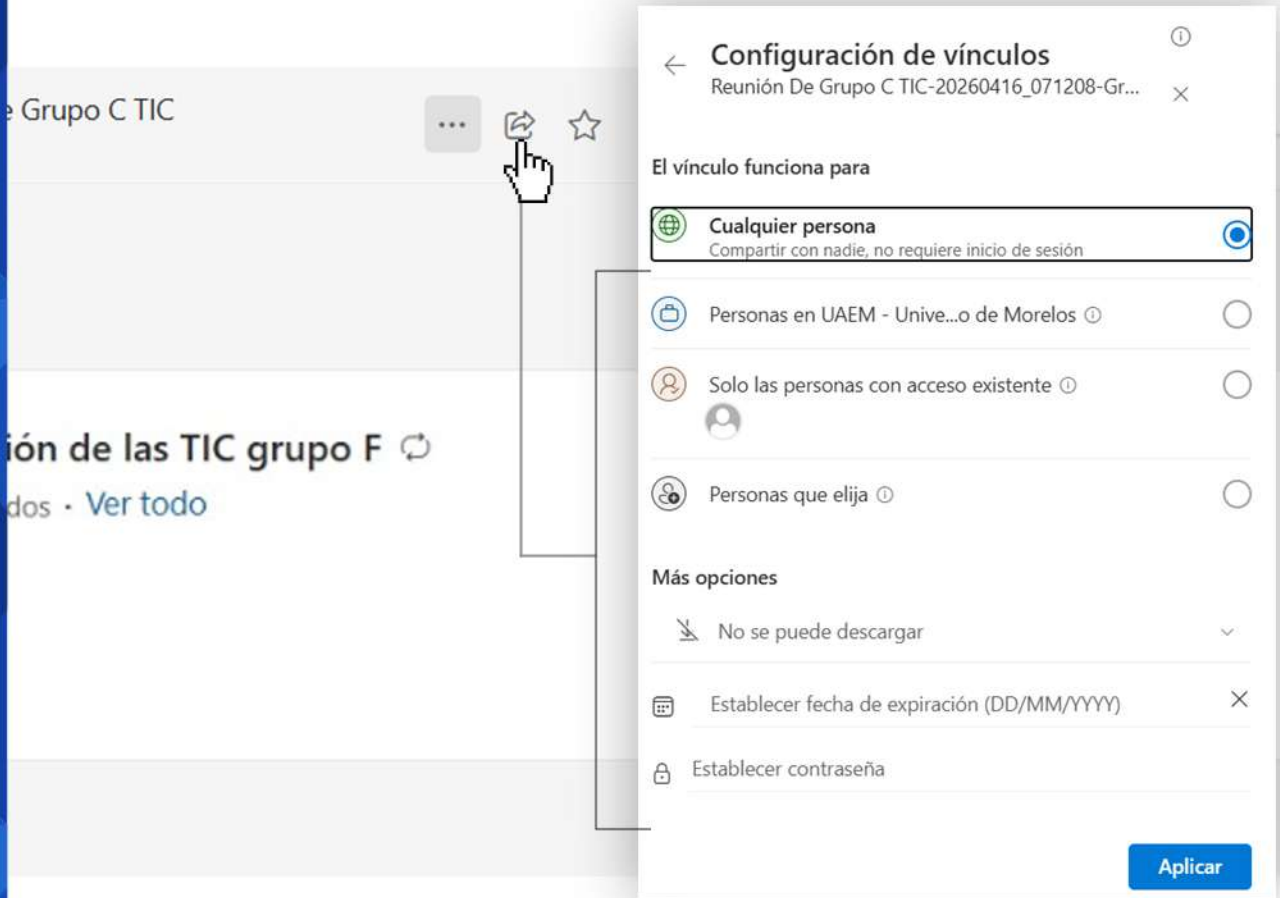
e Grupo C TIC

ión de las TIC grupo F

dos · Ver todo

Configuración de vínculos
Reunión De Grupo C TIC-20260416_071208-Gr...

El vínculo funciona para

Cualquier persona
Compartir con nadie, no requiere inicio de sesión

Personas en UAEM - Unive...o de Morelos

Solo las personas con acceso existente

Personas que elija

Más opciones

No se puede descargar

Establecer fecha de expiración (DD/MM/YYYY)

Establecer contraseña

Aplicar